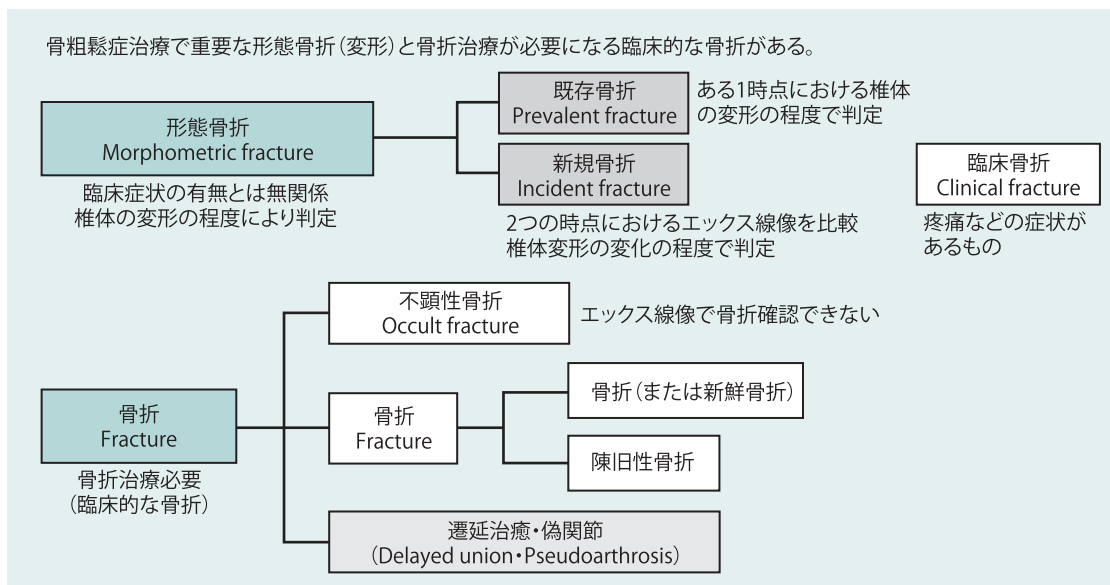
骨粗鬆症治療で重要な形態骨折（変形）と骨折治療が必要になる臨床的な骨折がある。

形態骨折
Morphometric fracture

臨床症状の有無とは無関係
椎体の変形の程度により判定

既存骨折
Prevalent fracture

ある1時点における椎体の変形の程度で判定

新規骨折
Incident fracture

2つの時点におけるエックス線像を比較
椎体変形の変化の程度で判定

臨床骨折
Clinical fracture

疼痛などの症状があるもの

骨折
Fracture

骨折治療必要
（臨床的な骨折）

不顕性骨折
Occult fracture

エックス線像で骨折確認できない

骨折
Fracture

骨折（または新鮮骨折）

陳旧性骨折

遷延治癒・偽関節
（Delayed union・Pseudoarthrosis）